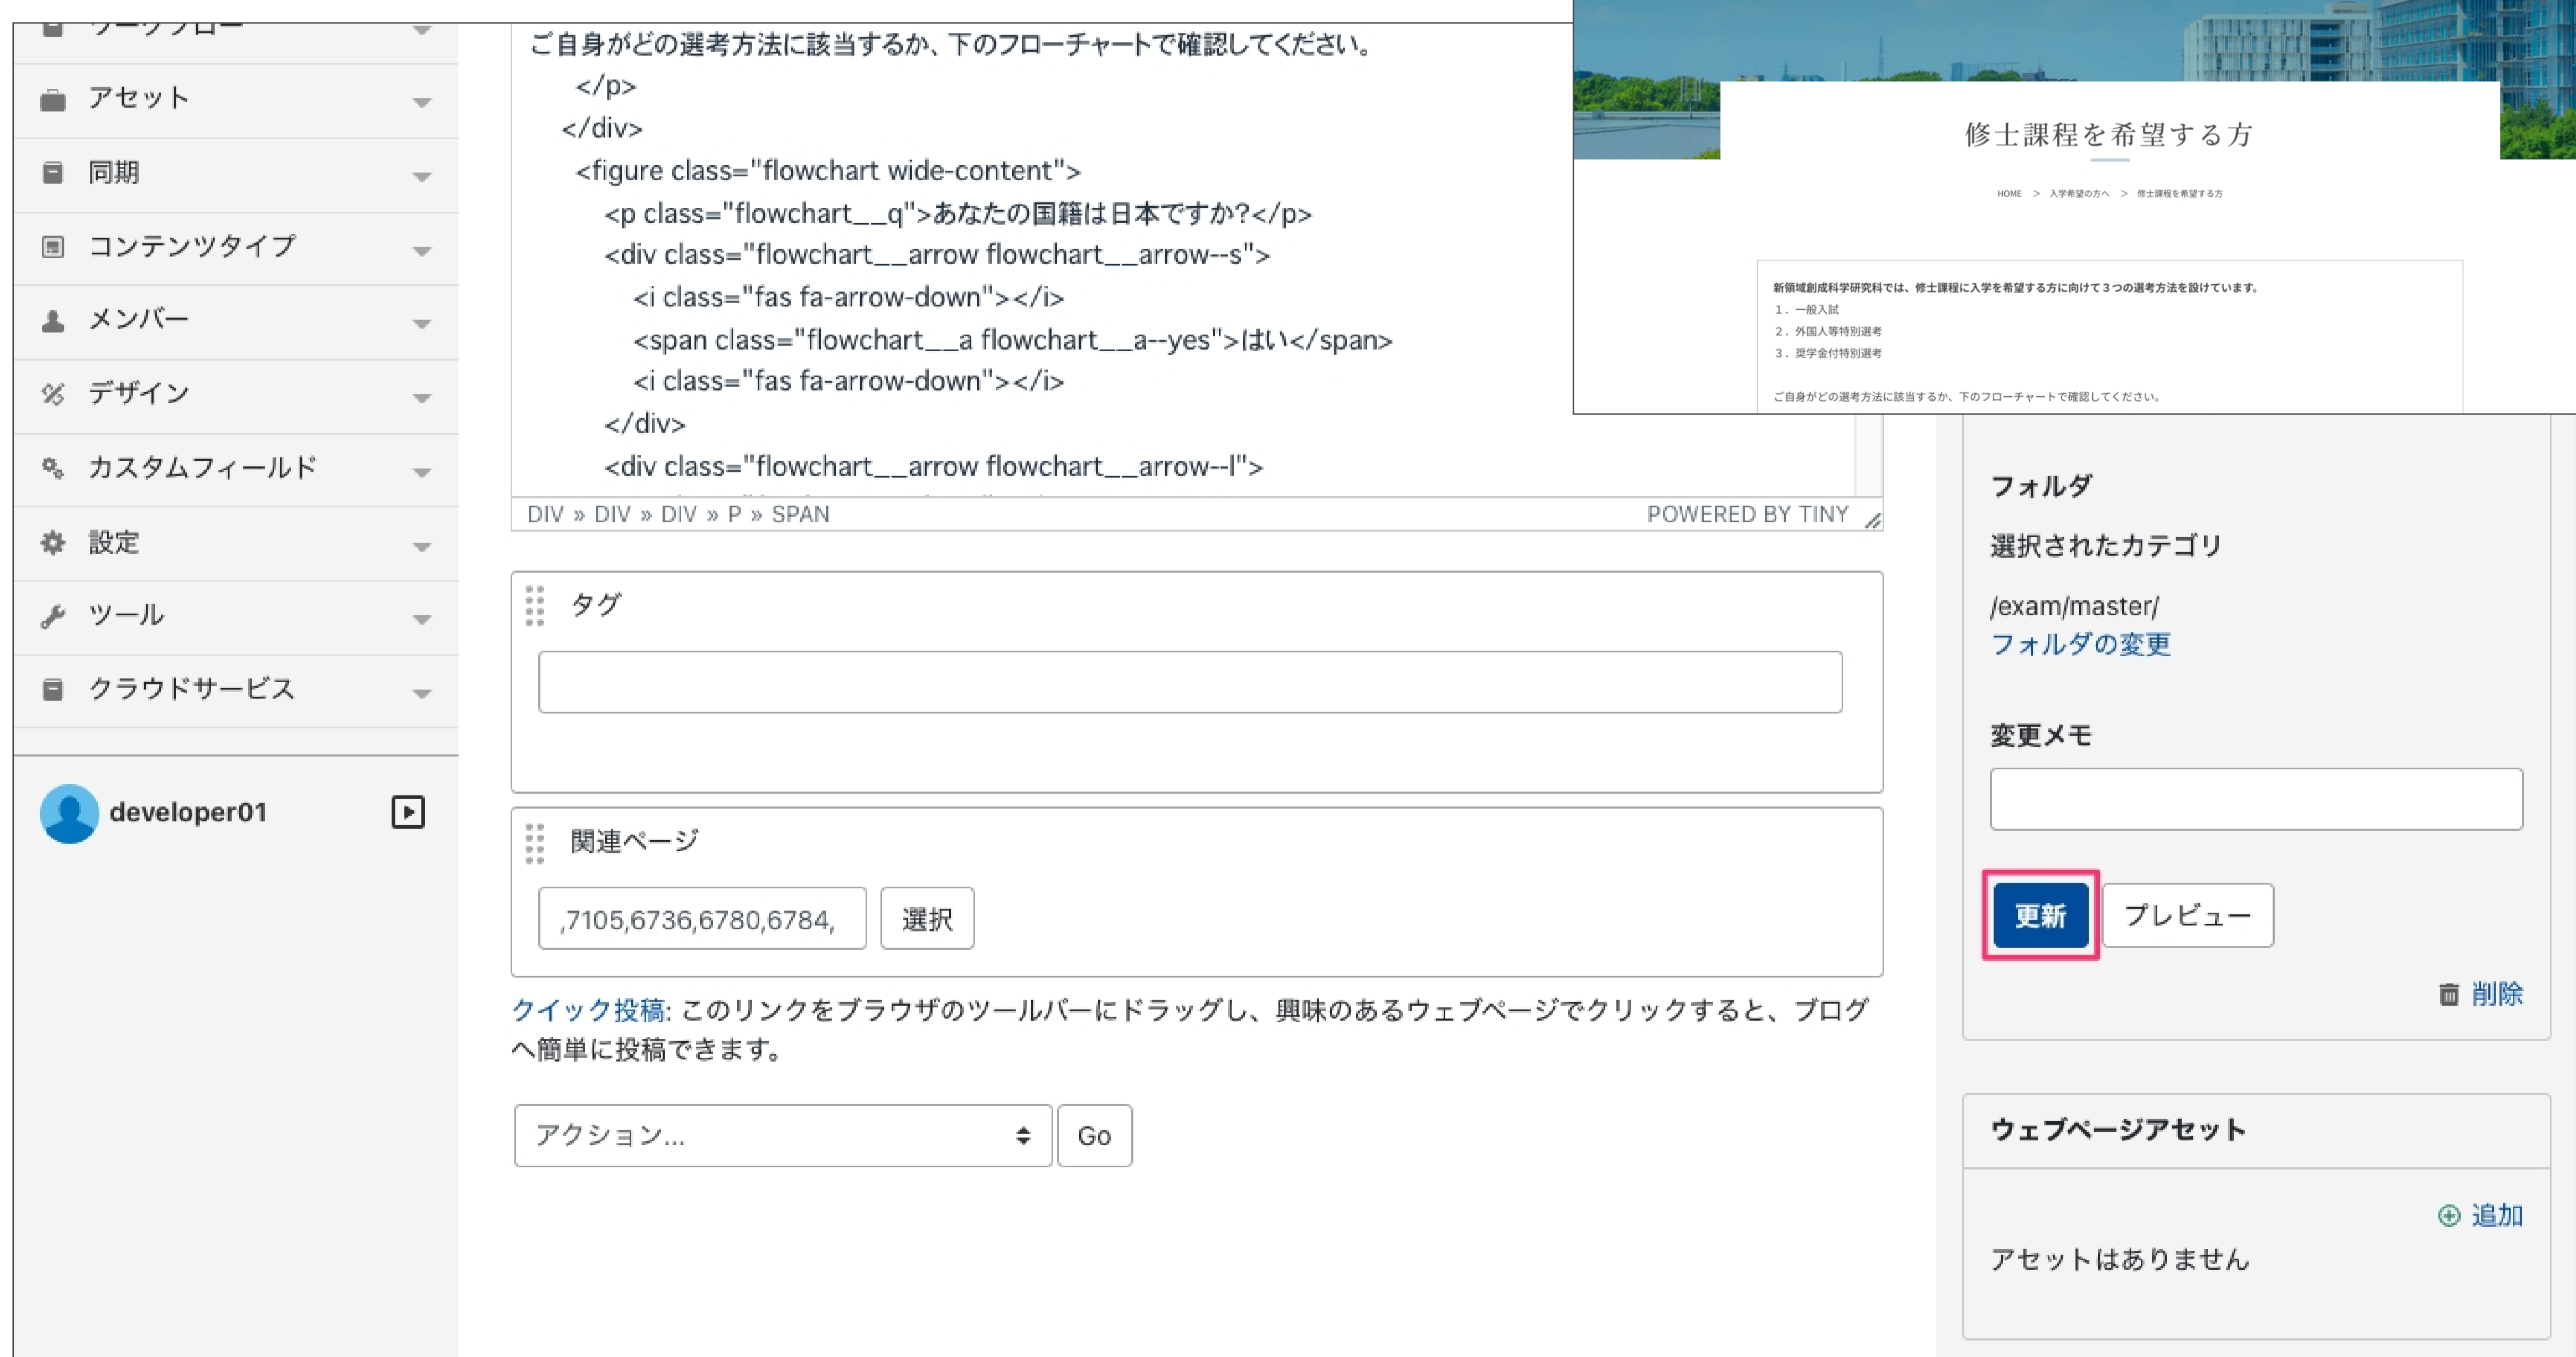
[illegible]

アセット

同期

コンテンツタイプ

メンバー

デザイン

カスタムフィールド

設定

ツール

クラウドサービス

developer01

ご自身がどの選考方法に該当するか、下のフローチャートで確認してください。
</p>
</div>
<figure class="flowchart wide-content">
<p class="flowchart__q">あなたの国籍は日本ですか?</p>
<div class="flowchart__arrow flowchart__arrow--s">
<i class="fas fa-arrow-down"></i>
<span class="flowchart__a flowchart__a--yes">はい</span>
<i class="fas fa-arrow-down"></i>
</div>
<div class="flowchart__arrow flowchart__arrow--l">

DIV » DIV » DIV » P » SPAN

POWERED BY TINY

タグ

関連ページ

,7105,6736,6780,6784,

選択

クイック投稿: このリンクをブラウザのツールバーにドラッグし、興味のあるウェブページでクリックすると、ブログへ簡単に投稿できます。

アクション...

Go

修士課程を希望する方

HOME > 入学希望の方へ > 修士課程を希望する方

新領域創成科学研究科では、修士課程に入学を希望する方に向けて３つの選考方法を設けています。
1. 一般入試
2. 外国人等特別選考
3. 奨学金付特別選考

ご自身がどの選考方法に該当するか、下のフローチャートで確認してください。

フォルダ

選択されたカテゴリ

/exam/master/
フォルダの変更

変更メモ

更新

プレビュー

削除

ウェブページアセット

追加

アセットはありません